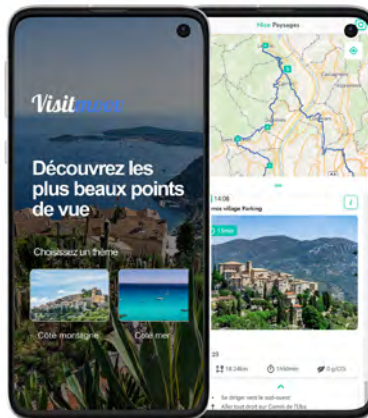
Visitnice

Découvrez les plus beaux points de vue

Choisissez un thème

Côté montagne

Côté mer

Mes Paysages

14:08

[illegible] village Parking

15min

18.34km

1h50min

0 gCO2

Se diriger vers le sud-ouest

Aller tout droit sur Corniche de l'Eze